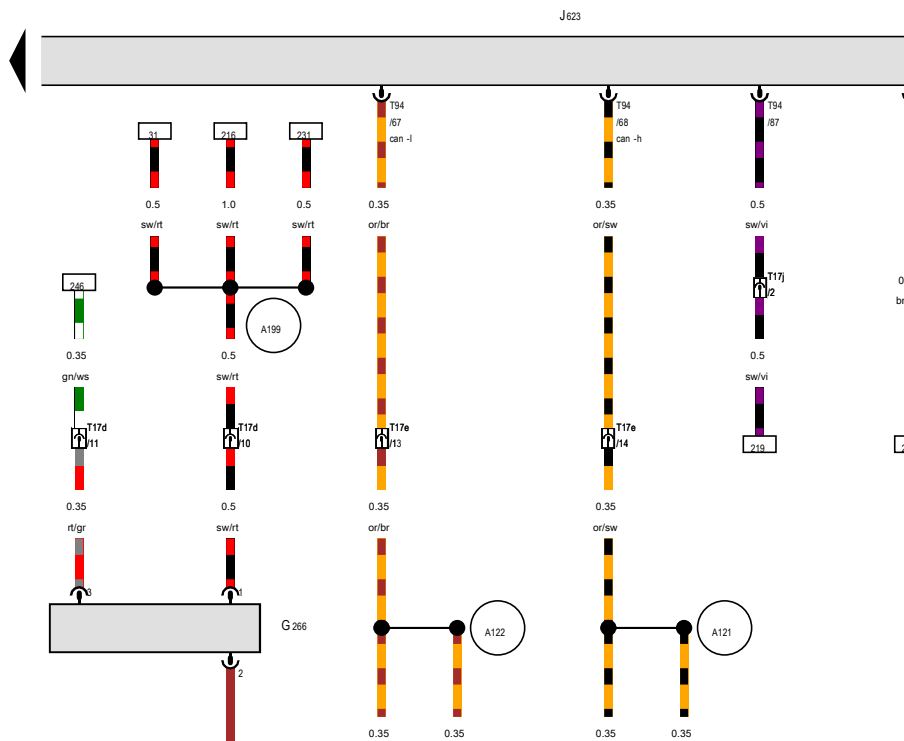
J623

T94 /67 can -l
T94 /68 can -h
T94 /87

31
216
231

0.5 sw/rt
1.0 sw/rt
0.5 sw/rt
0.35 or/br
0.35 or/sw
0.5 sw/vi

246
A199
T17j /2
0
br

0.35 gn/ws
0.5 sw/rt
0.5 sw/vi

T17d /11
T17d /10
T17e /13
T17e /14
219
2

0.35 rt/gr
0.5 sw/rt
0.35 or/br
0.35 or/sw

3
1
G266
2
A122
A121

0.35
0.35
0.35
0.35